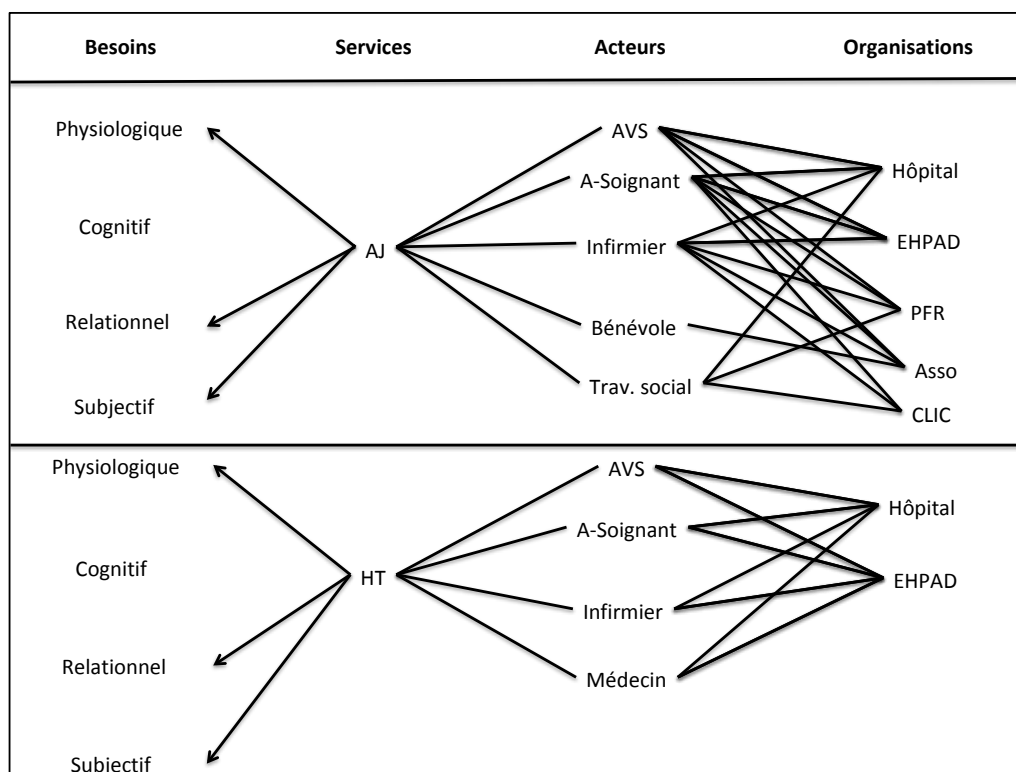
| Besoins | Services | Acteurs | Organisations |
|---|---|---|---|

Physiologique
Cognitif
Relationnel
Subjectif

AJ

AVS
A-Soignant
Infirmier
Bénévole
Trav. social

Hôpital
EHPAD
PFR
Asso
CLIC

Physiologique
Cognitif
Relationnel
Subjectif

HT

AVS
A-Soignant
Infirmier
Médecin

Hôpital
EHPAD